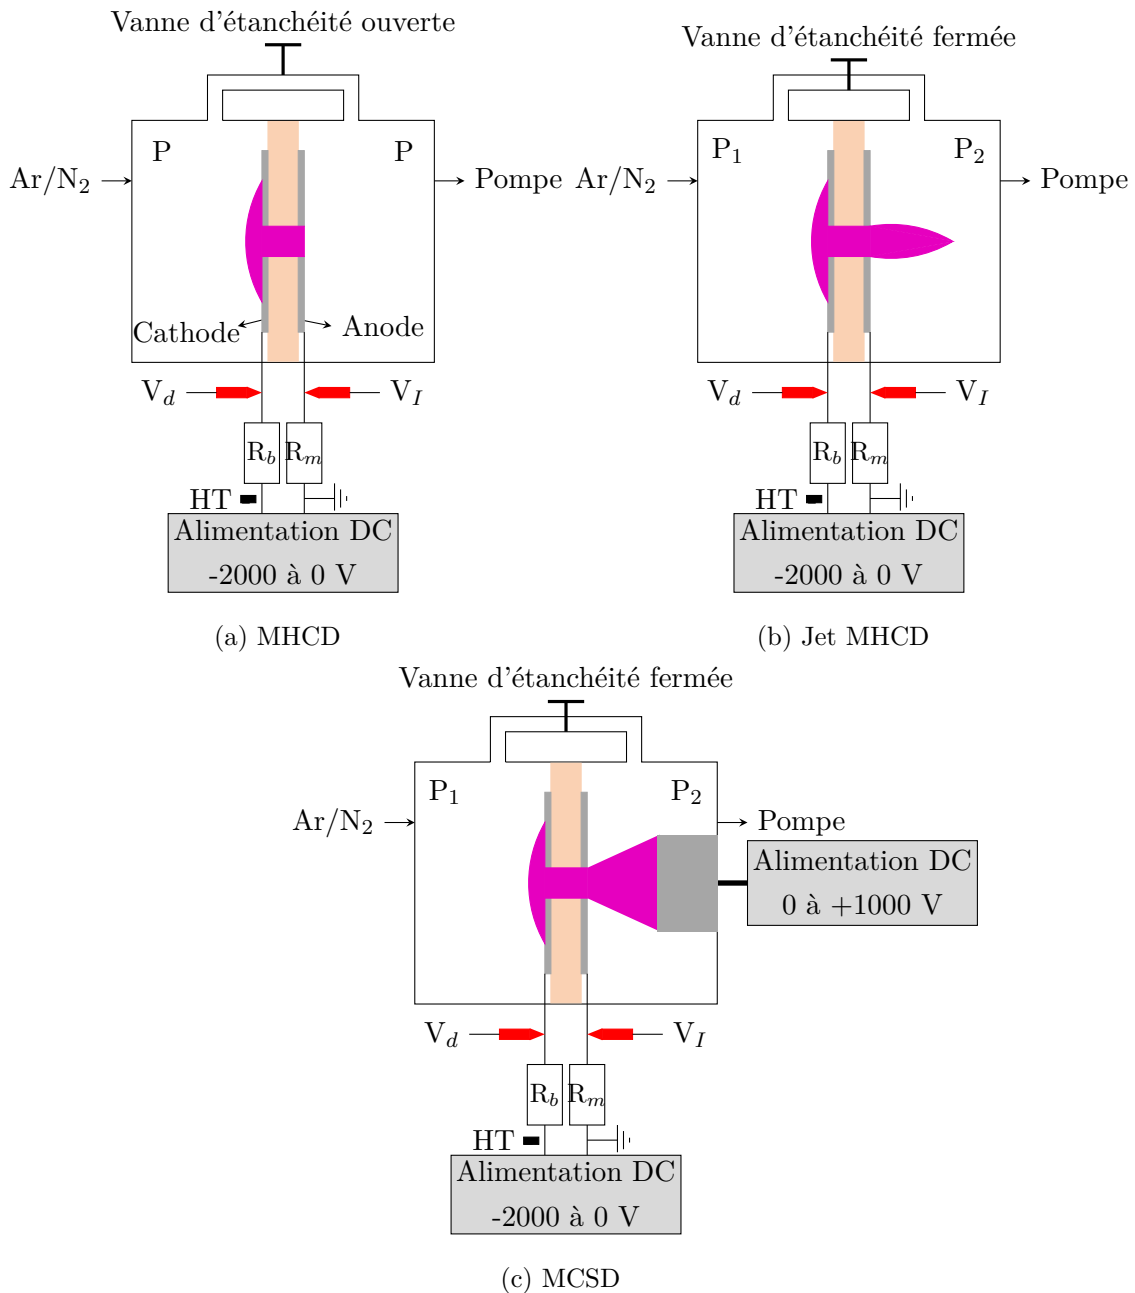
Vanne d'étanchéité ouverte

$Ar/N_2$

P

P

Pompe

Cathode

Anode

$V_d$

$V_I$

$R_b$

$R_m$

HT

Alimentation DC
-2000 à 0 V

(a) MHCD

Vanne d'étanchéité fermée

$Ar/N_2$

$P_1$

$P_2$

Pompe

$V_d$

$V_I$

$R_b$

$R_m$

HT

Alimentation DC
-2000 à 0 V

(b) Jet MHCD

Vanne d'étanchéité fermée

$Ar/N_2$

$P_1$

$P_2$

Pompe

Alimentation DC
0 à +1000 V

$V_d$

$V_I$

$R_b$

$R_m$

HT

Alimentation DC
-2000 à 0 V

(c) MCSD